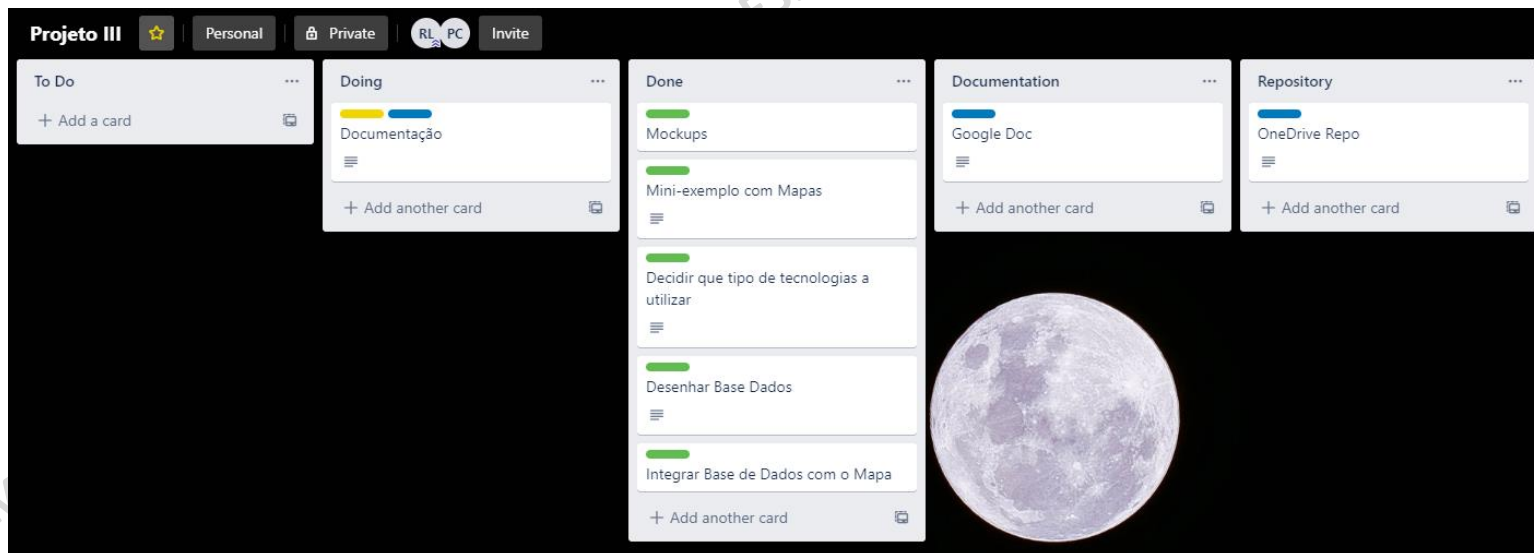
Projeto III Personal Private RL PC Invite

To Do ...
+ Add a card

Doing ...
Documentação
+ Add another card

Done ...
Mockups
Mini-exemplo com Mapas
Decidir que tipo de tecnologias a utilizar
Desenhar Base Dados
Integrar Base de Dados com o Mapa
+ Add another card

Documentation ...
Google Doc
+ Add another card

Repository ...
OneDrive Repo
+ Add another card